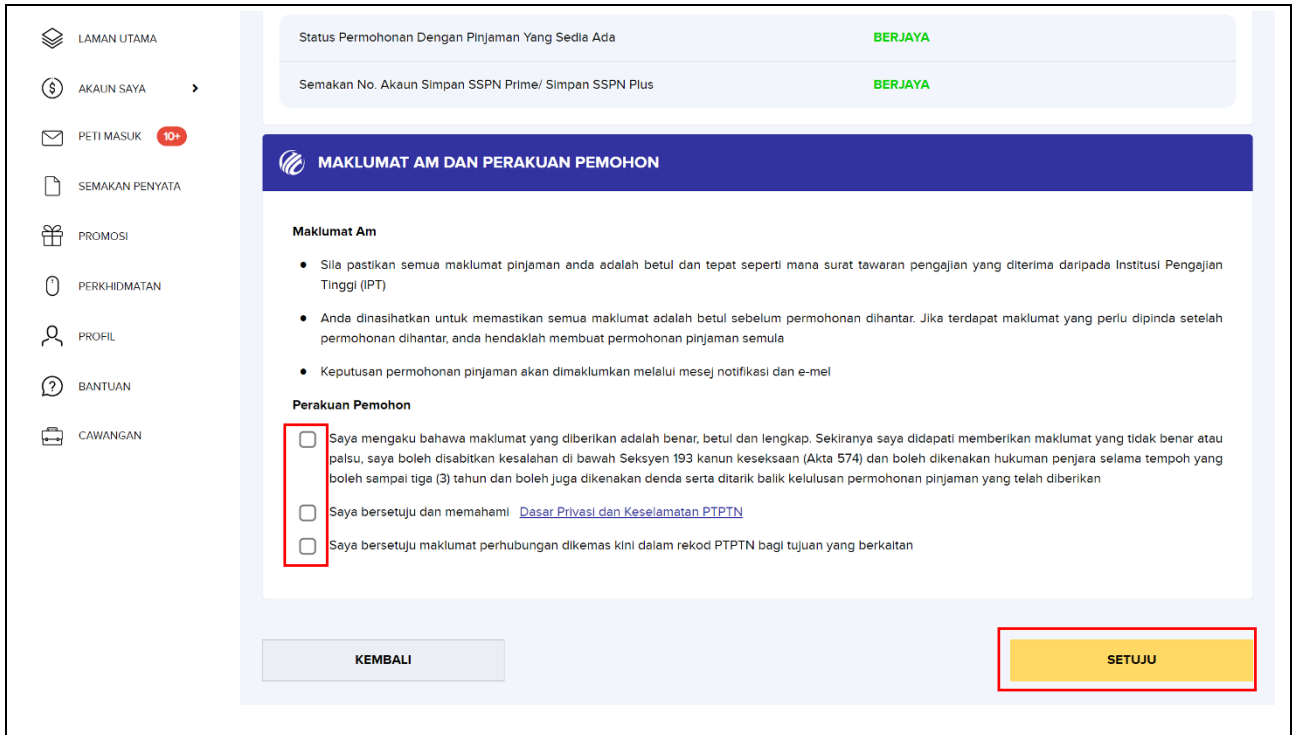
LAMAN UTAMA

AKAUN SAYA

PETI MASUK 10+

SEMAKAN PENYATA

PROMOSI

PERKHIDMATAN

PROFIL

BANTUAN

CAWANGAN

| Status Permohonan Dengan Pinjaman Yang Sedia Ada | BERJAYA |
|---|---|
| Semakan No. Akaun Simpan SSPN Prime/ Simpan SSPN Plus | BERJAYA |

MAKLUMAT AM DAN PERAKUAN PEMOHON

Maklumat Am

• Sila pastikan semua maklumat pinjaman anda adalah betul dan tepat seperti mana surat tawaran pengajian yang diterima daripada Institusi Pengajian Tinggi (IPT)

• Anda dinasihatkan untuk memastikan semua maklumat adalah betul sebelum permohonan dihantar. Jika terdapat maklumat yang perlu dipinda setelah permohonan dihantar, anda hendaklah membuat permohonan pinjaman semula

• Keputusan permohonan pinjaman akan dimaklumkan melalui mesej notifikasi dan e-mel

Perakuan Pemohon

Saya mengaku bahawa maklumat yang diberikan adalah benar, betul dan lengkap. Sekiranya saya didapati memberikan maklumat yang tidak benar atau palsu, saya boleh disabitkan kesalahan di bawah Seksyen 193 kanun keseksaan (Akta 574) dan boleh dikenakan hukuman penjara selama tempoh yang boleh sampai tiga (3) tahun dan boleh juga dikenakan denda serta ditarik balik kelulusan permohonan pinjaman yang telah diberikan

Saya bersetuju dan memahami Dasar Privasi dan Keselamatan PTPTN

Saya bersetuju maklumat perhubungan dikemas kini dalam rekod PTPTN bagi tujuan yang berkaitan

KEMBALI

SETUJU